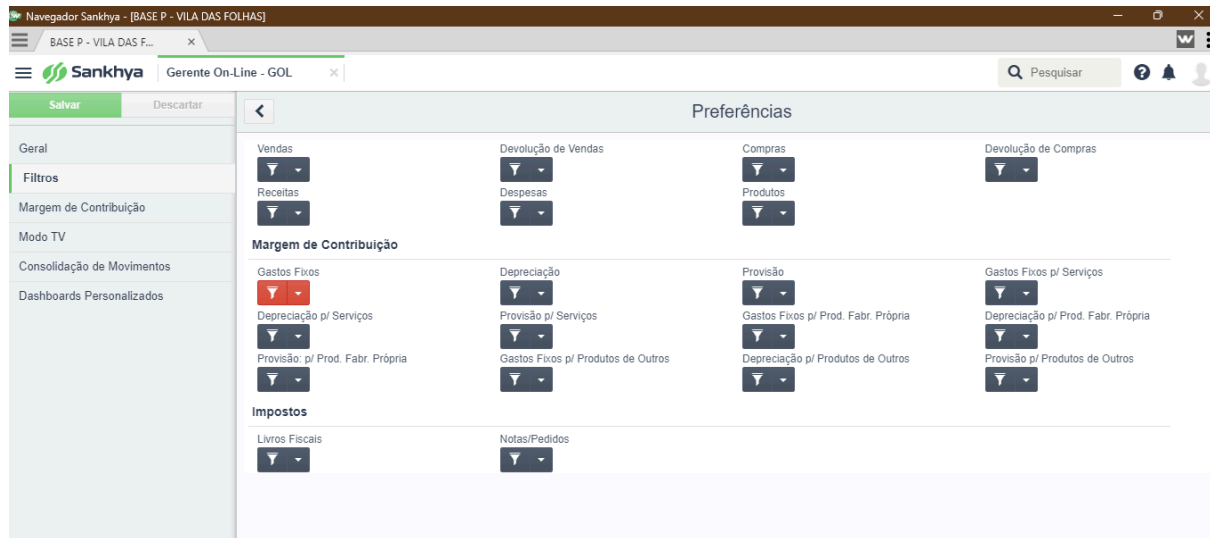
Navegador Sankhya - [BASE P - VILA DAS FOLHAS]

BASE P - VILA DAS F... ×

Sankhya Gerente On-Line - GOL ×

Pesquisar

Salvar Descartar

Geral
Filtros
Margem de Contribuição
Modo TV
Consolidação de Movimentos
Dashboards Personalizados

Preferências

Vendas
Devolução de Vendas
Compras
Devolução de Compras
Receitas
Despesas
Produtos

Margem de Contribuição

Gastos Fixos
Depreciação
Provisão
Gastos Fixos p/ Serviços
Depreciação p/ Serviços
Provisão p/ Serviços
Gastos Fixos p/ Prod. Fabr. Própria
Depreciação p/ Prod. Fabr. Própria
Provisão: p/ Prod. Fabr. Própria
Gastos Fixos p/ Produtos de Outros
Depreciação p/ Produtos de Outros
Provisão p/ Produtos de Outros

Impostos

Livros Fiscais
Notas/Pedidos